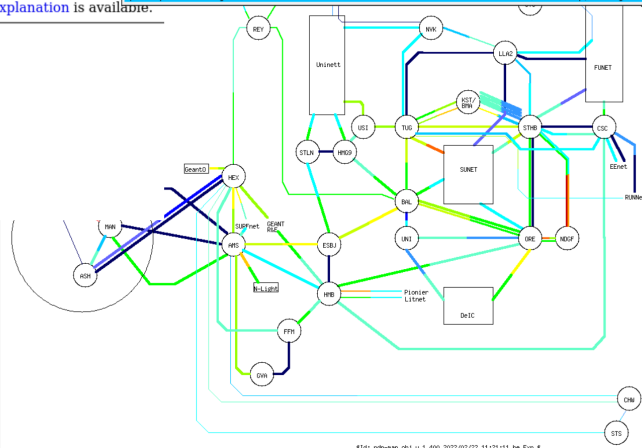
xplanation is available.

REY
NVK
Uninett
LLA2
FUNET
KST/BMA
USI
TUG
STHB
CSC
STLN
HMG9
SUNET
EEnet
RUNNe
Geant0
HEX
BAL
MAN
SURFnet
GEANT RUE
AMS
ESBJ
UNI
ORE
NDGF
ASH
N-Light
HMB
Pionier
Litnet
DeIC
FFM
GVA
CHN
STS
#Id: ndwmap.obj,v 1.400 2022/02/22 11:21:11 hs Exp #